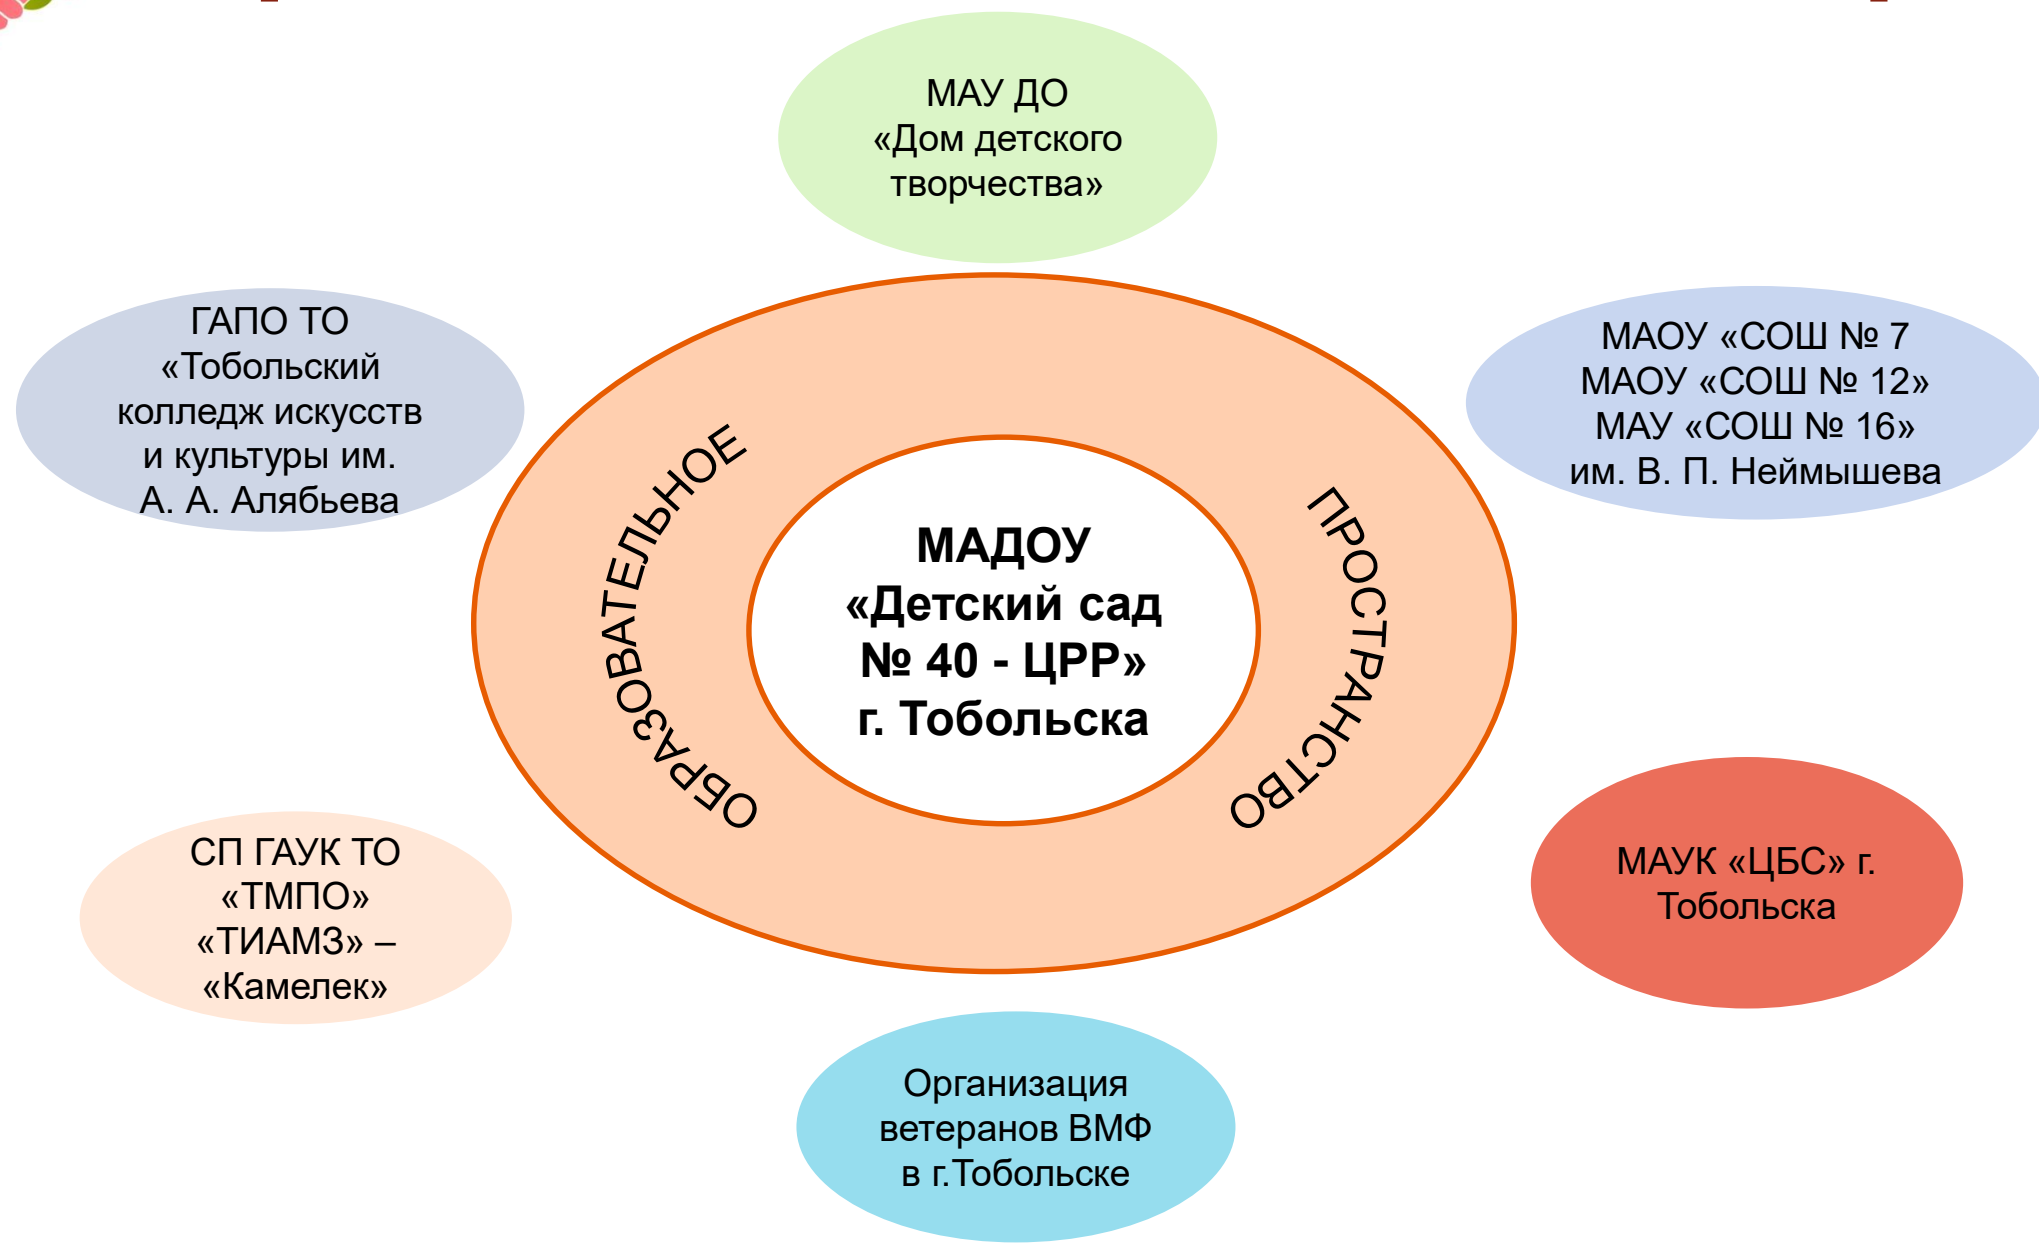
МАУ ДО
«Дом детского творчества»

ГАПО ТО
«Тобольский колледж искусств и культуры им. А. А. Алябьева

МАОУ «СОШ № 7
МАОУ «СОШ № 12»
МАУ «СОШ № 16»
им. В. П. Неймышева

ОБРАЗОВАТЕЛЬНОЕ

МАДОУ
«Детский сад
№ 40 - ЦРР»
г. Тобольска

ПРОСТРАНСТВО

СП ГАУК ТО
«ТМПО»
«ТИАМЗ» –
«Камелек»

МАУК «ЦБС» г. Тобольска

Организация ветеранов ВМФ
в г.Тобольске